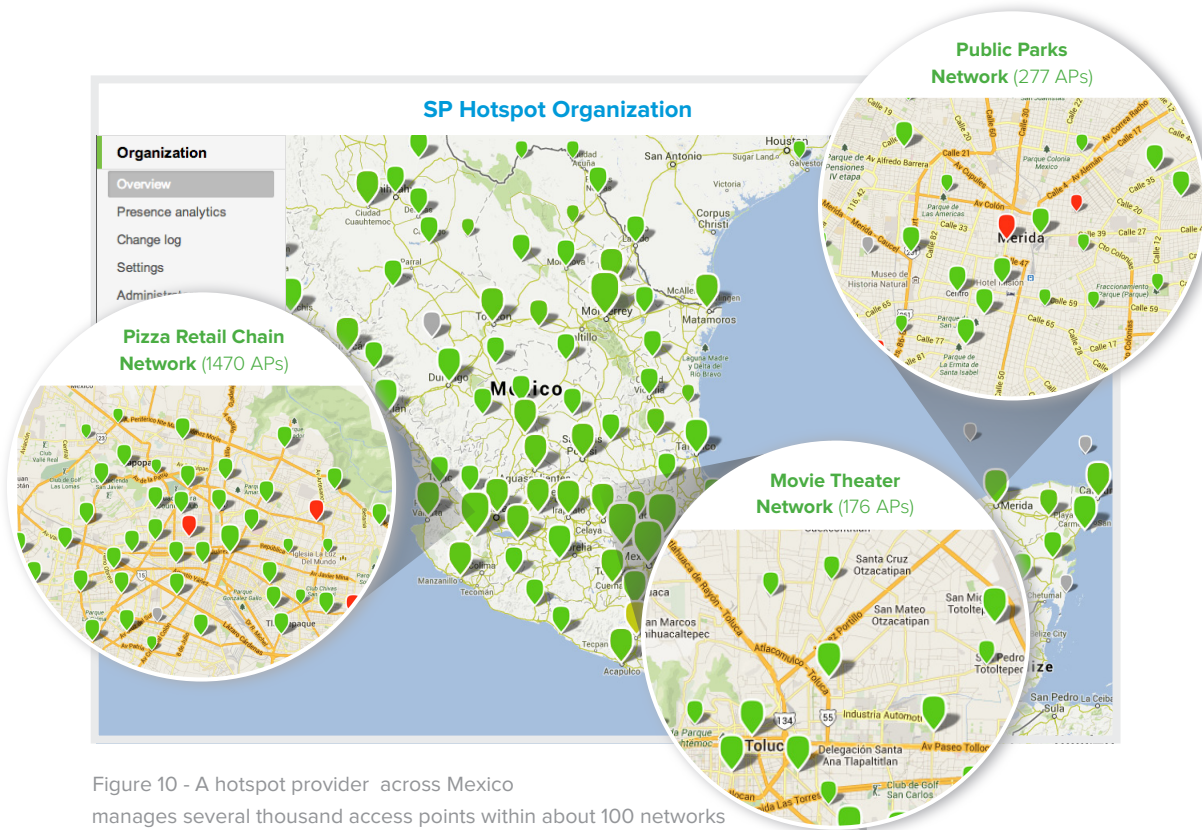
SP Hotspot Organization

Organization
Overview
Presence analytics
Change log
Settings
Administ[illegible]

Public Parks
Network (277 APs)

Pizza Retail Chain
Network (1470 APs)

Movie Theater
Network (176 APs)

Houston
San Antonio
Corpus Christi
Ciudad Cuauhtemoc
Monterrey
Matamoros
Torreon
Saltillo
Durango
Mexico
Aguascalientes
Colima
Manzanillo
Tecoman
Acapulco
Merida
Belize City
San Pedro
La Ceiba

Merida
Calle 21
Calle 33
Calle 65
Calle 59
Calle 47
Calle 39
Calle 20
Calle 35
Calle 17
Centro
Museo de Historia Natural
Parque de Las Americas
Parque de La Ermita de Santa Isabel

Zapopan
Tlaquepaque

Santa Cruz Otzacatipan
San Mateo Otzacatipan
San Mateo Totoltepec
San Marcos
Atlacomulco - Toluca
Industria Automotriz
Toluca
Delegación Santa Ana Tlapaltitlan
Av Paseo Tollocan
Club de Golf San Carlos
134
55

Figure 10 - A hotspot provider across Mexico
manages several thousand access points within about 100 networks